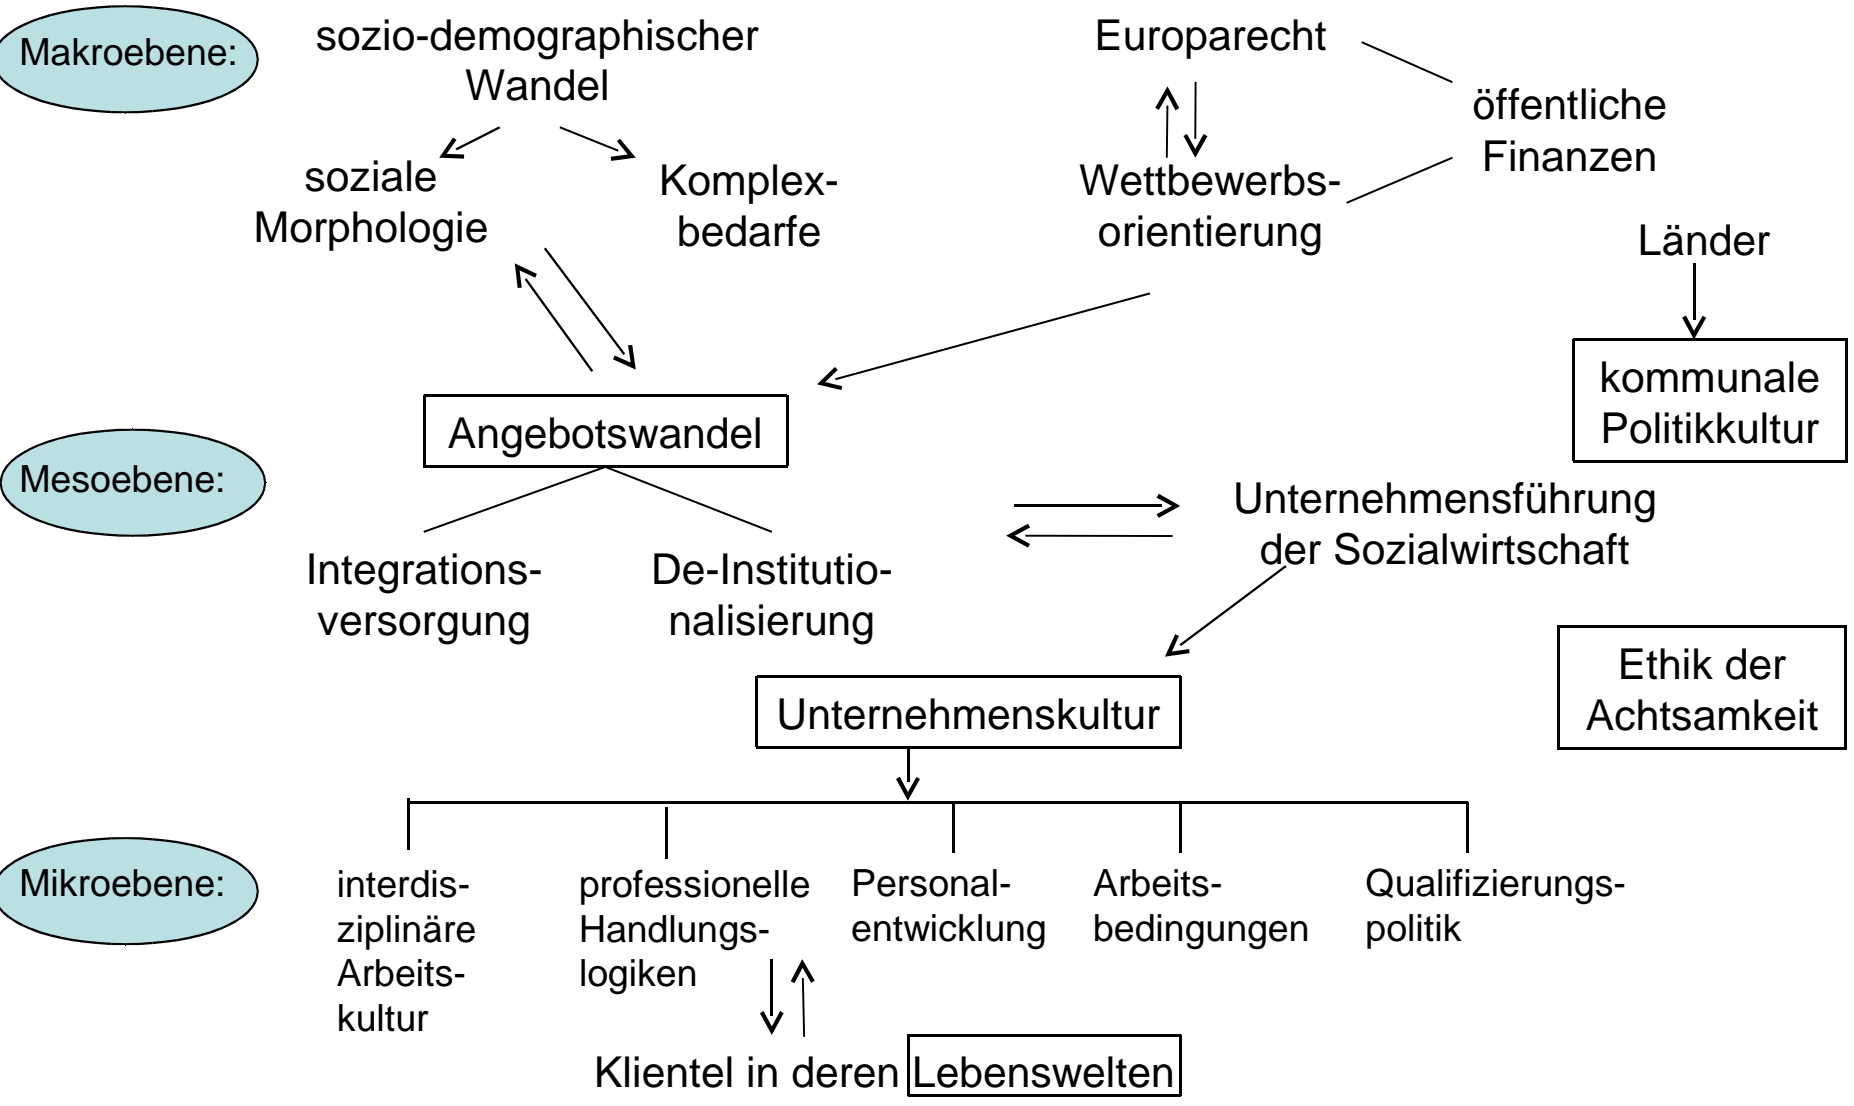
Makroebene:

sozio-demographischer Wandel

soziale Morphologie

Komplexbedarfe

Europarecht

Wettbewerbsorientierung

öffentliche Finanzen

Länder

kommunale Politikkultur

Angebotswandel

Mesoebene:

Integrationsversorgung

De-Institutionalisierung

Unternehmensführung der Sozialwirtschaft

Ethik der Achtsamkeit

Unternehmenskultur

Mikroebene:

interdisziplinäre Arbeitskultur

professionelle Handlungslogiken

Personalentwicklung

Arbeitsbedingungen

Qualifizierungspolitik

Klientel in deren Lebenswelten